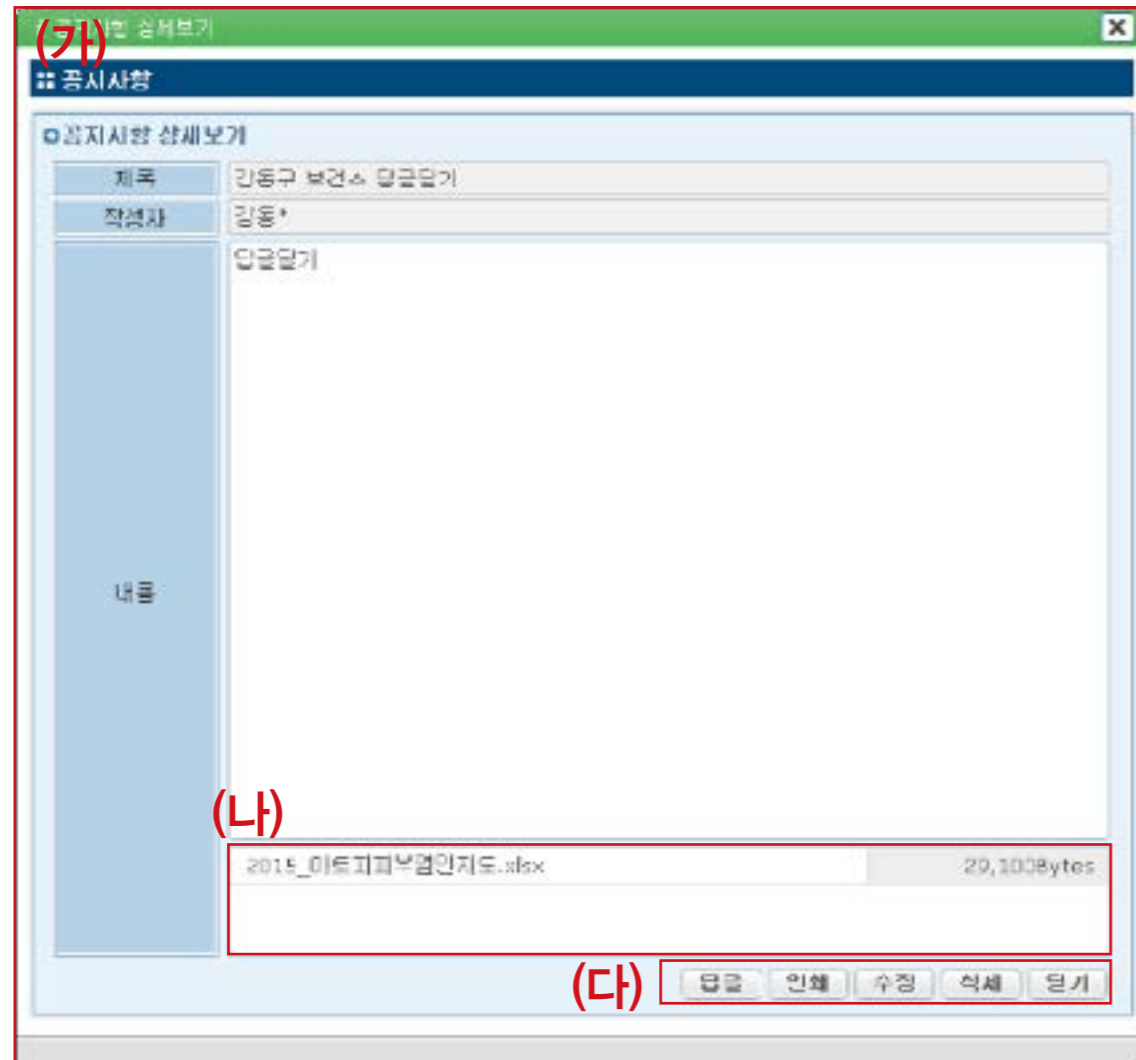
(가)
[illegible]사항 상세보기

공시사항

공지사항 상세보기

| 제목 | 강동구 보건소 답글달기 |
|---|---|
| 작성자 | 김동* |
| 내용 | 답글달기 |

(나)
2015_이트피피부결인지도.xlsx 29,100Bytes

(다)
답글 인쇄 수정 삭제 닫기